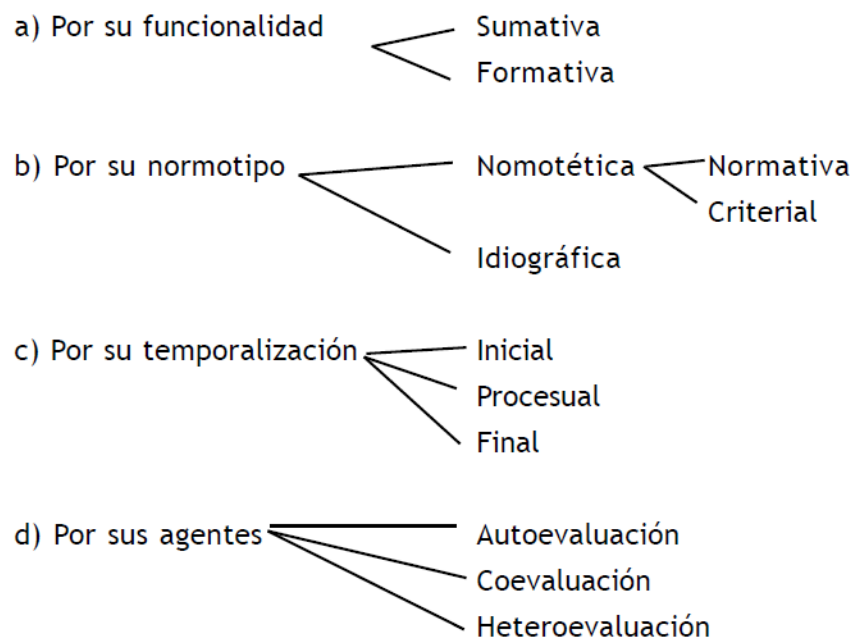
a) Por su funcionalidad

Sumativa

Formativa

b) Por su normotipo

Nomotética

Normativa

Criterial

Idiográfica

c) Por su temporalización

Inicial

Procesual

Final

d) Por sus agentes

Autoevaluación

Coevaluación

Heteroevaluación